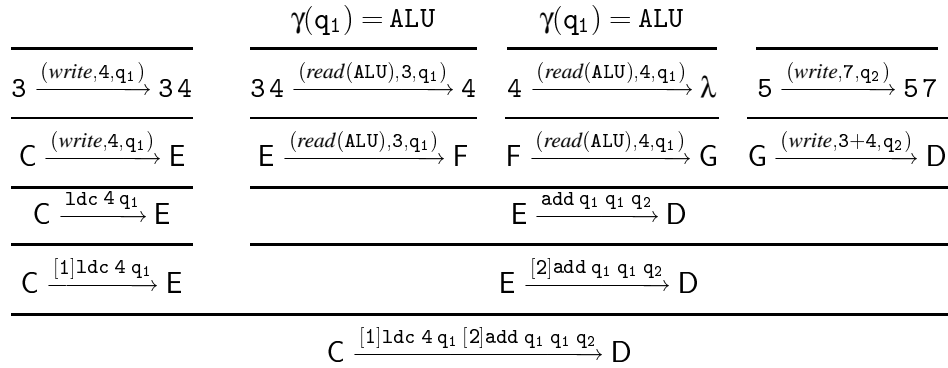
$\gamma(q_1) = \texttt{ALU}$ $\gamma(q_1) = \texttt{ALU}$

$3 \xrightarrow{(write,4,q_1)} 3\,4$ $3\,4 \xrightarrow{(read(\texttt{ALU}),3,q_1)} 4$ $4 \xrightarrow{(read(\texttt{ALU}),4,q_1)} \lambda$ $5 \xrightarrow{(write,7,q_2)} 5\,7$

$C \xrightarrow{(write,4,q_1)} E$ $E \xrightarrow{(read(\texttt{ALU}),3,q_1)} F$ $F \xrightarrow{(read(\texttt{ALU}),4,q_1)} G$ $G \xrightarrow{(write,3+4,q_2)} D$

$C \xrightarrow{\texttt{ldc}\ 4\ q_1} E$ $E \xrightarrow{\texttt{add}\ q_1\ q_1\ q_2} D$

$C \xrightarrow{[1]\texttt{ldc}\ 4\ q_1} E$ $E \xrightarrow{[2]\texttt{add}\ q_1\ q_1\ q_2} D$

$C \xrightarrow{[1]\texttt{ldc}\ 4\ q_1\ [2]\texttt{add}\ q_1\ q_1\ q_2} D$